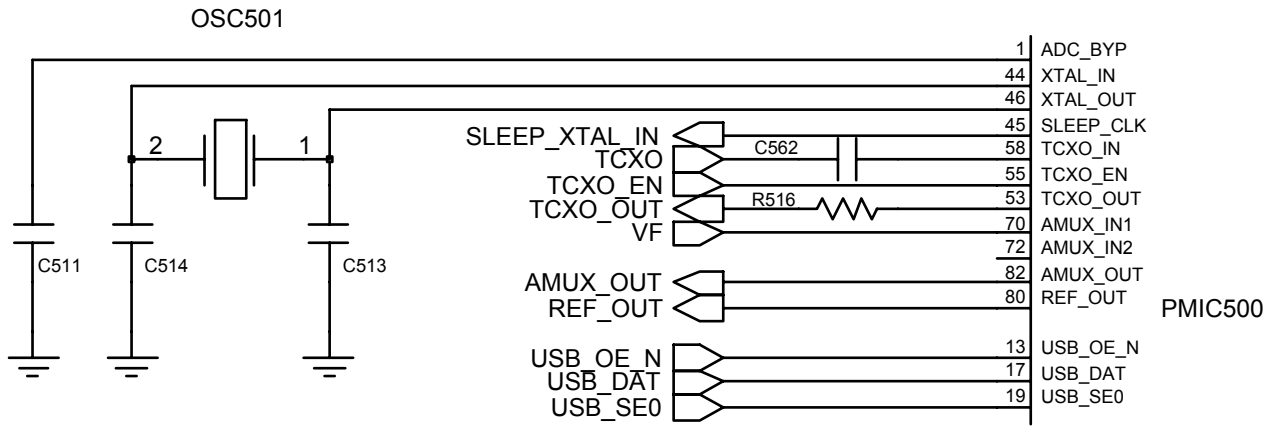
OSC501

2
1

C511
C514
C513

SLEEP_XTAL_IN
TCXO
TCXO_EN
TCXO_OUT
VF
AMUX_OUT
REF_OUT
USB_OE_N
USB_DAT
USB_SE0

C562
R516

1 ADC_BYP
44 XTAL_IN
46 XTAL_OUT
45 SLEEP_CLK
58 TCXO_IN
55 TCXO_EN
53 TCXO_OUT
70 AMUX_IN1
72 AMUX_IN2
82 AMUX_OUT
80 REF_OUT
13 USB_OE_N
17 USB_DAT
19 USB_SE0

PMIC500